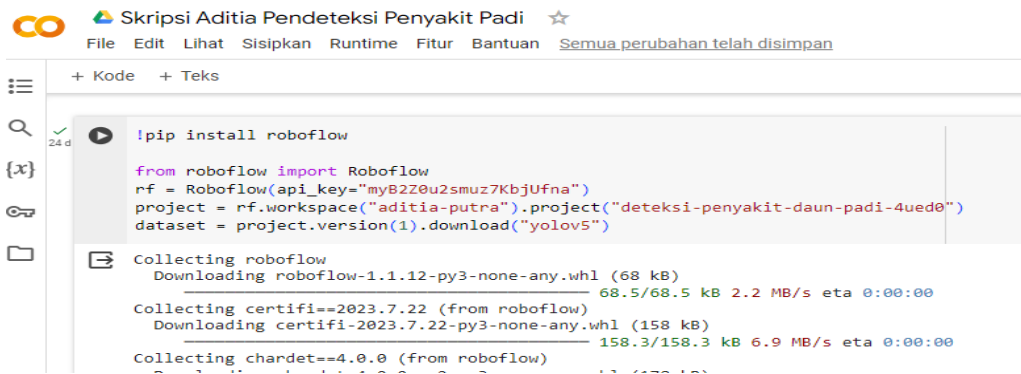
CO Skripsi Aditia Pendeteksi Penyakit Padi ☆

File Edit Lihat Sisipkan Runtime Fitur Bantuan Semua perubahan telah disimpan

+ Kode + Teks

{x}

24 d

!pip install roboflow

from roboflow import Roboflow
rf = Roboflow(api_key="myB2Z0u2smuz7KbjUfna")
project = rf.workspace("aditia-putra").project("deteksi-penyakit-daun-padi-4ued0")
dataset = project.version(1).download("yolov5")

Collecting roboflow
  Downloading roboflow-1.1.12-py3-none-any.whl (68 kB)
  68.5/68.5 kB 2.2 MB/s eta 0:00:00
Collecting certifi==2023.7.22 (from roboflow)
  Downloading certifi-2023.7.22-py3-none-any.whl (158 kB)
  158.3/158.3 kB 6.9 MB/s eta 0:00:00
Collecting chardet==4.0.0 (from roboflow)
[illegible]